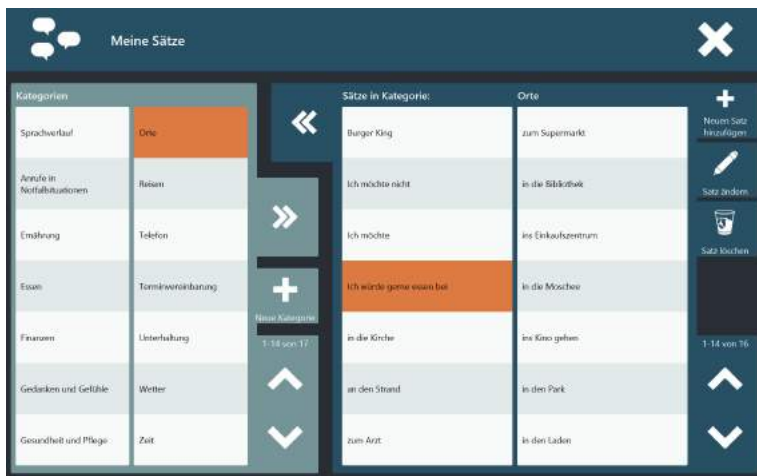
Meine Sätze

Kategorien

| | |
|---|---|
| Sprachverlauf | Orte |
| Anrufe in Notfallsituationen | Reisen |
| Ernährung | Telefon |
| Essen | Terminvereinbarung |
| Finanzen | Unterhaltung |
| Gedanken und Gefühle | Wetter |
| Gesundheit und Pflege | Zeit |

Neue Kategorie

1-14 von 17

Sätze in Kategorie: Orte

| | |
|---|---|
| Burger King | zum Supermarkt |
| Ich möchte nicht | in die Bibliothek |
| Ich möchte | ins Einkaufszentrum |
| Ich würde gerne essen bei | in die Moschee |
| in die Kirche | ins Kino gehen |
| an den Strand | in den Park |
| zum Arzt | in den Laden |

Neuen Satz hinzufügen

Satz ändern

Satz löschen

1-14 von 16